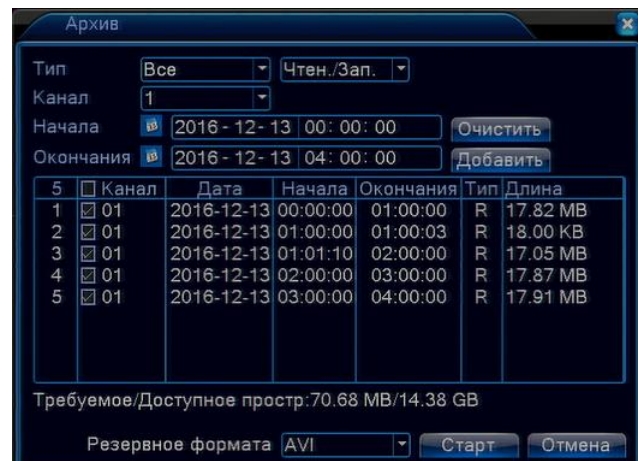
Архив

Тип Все Чтен./Зап.
Канал 1
Начала 2016 - 12 - 13 00: 00: 00 Очистить
Окончания 2016 - 12 - 13 04: 00: 00 Добавить

| 5 | Канал | Дата | Начала | Окончания | Тип | Длина |
|---|---|---|---|---|---|---|
| 1 | 01 | 2016-12-13 | 00:00:00 | 01:00:00 | R | 17.82 MB |
| 2 | 01 | 2016-12-13 | 01:00:00 | 01:00:03 | R | 18.00 KB |
| 3 | 01 | 2016-12-13 | 01:01:10 | 02:00:00 | R | 17.05 MB |
| 4 | 01 | 2016-12-13 | 02:00:00 | 03:00:00 | R | 17.87 MB |
| 5 | 01 | 2016-12-13 | 03:00:00 | 04:00:00 | R | 17.91 MB |

Требуемое/Доступное простр:70.68 MB/14.38 GB

Резервное формата AVI Старт Отмена